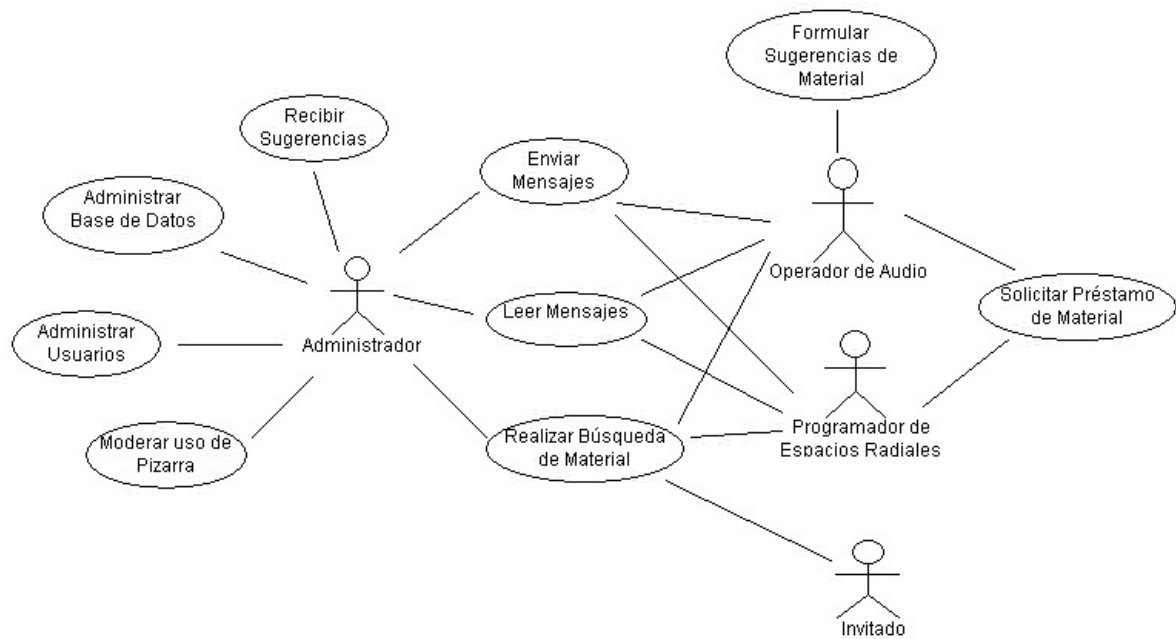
Formular Sugerencias de Material

Recibir Sugerencias

Enviar Mensajes

Administrar Base de Datos

Operador de Audio

Solicitar Préstamo de Material

Administrar Usuarios

Administrador

Leer Mensajes

Moderar uso de Pizarra

Realizar Búsqueda de Material

Programador de Espacios Radiales

Invitado